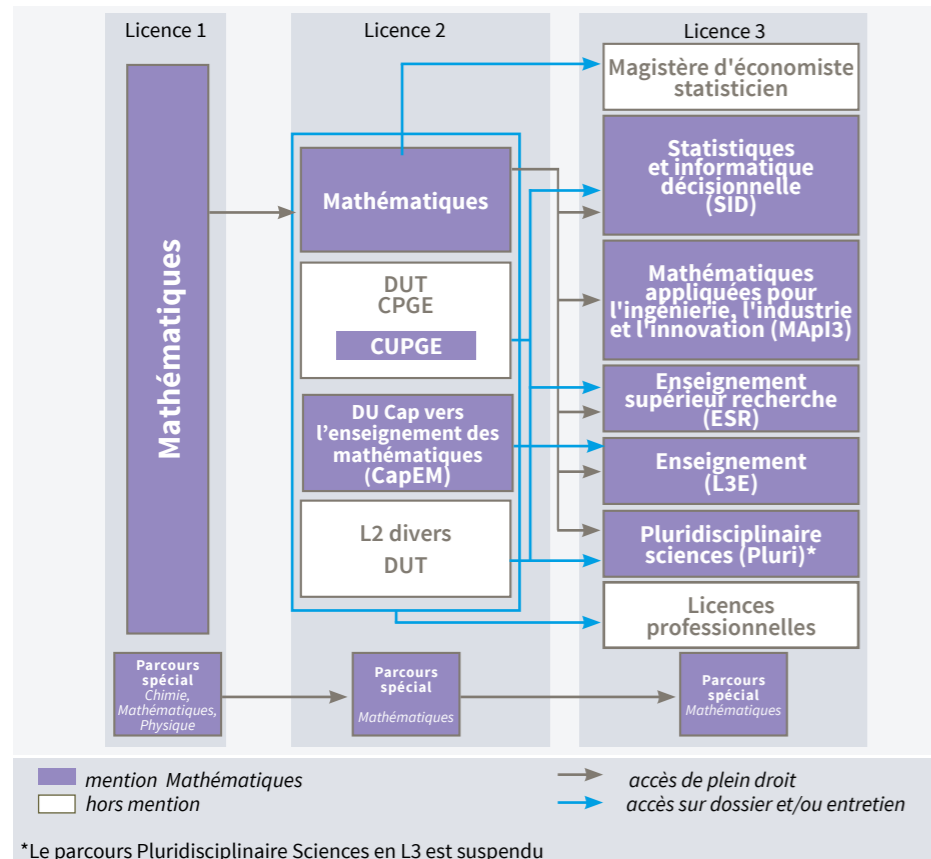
Licence 1

Licence 2

Licence 3

Mathématiques

Magistère d'économiste statisticien

Mathématiques

Statistiques et informatique décisionnelle (SID)

DUT
CPGE

CUPGE

Mathématiques appliquées pour l'ingénierie, l'industrie et l'innovation (MApI3)

DU Cap vers l'enseignement des mathématiques (CapEM)

Enseignement supérieur recherche (ESR)

Enseignement (L3E)

L2 divers
DUT

Pluridisciplinaire sciences (Pluri)*

Licences professionnelles

Parcours spécial
Chimie, Mathématiques, Physique

Parcours spécial
Mathématiques

Parcours spécial
Mathématiques

mention Mathématiques
hors mention

accès de plein droit
accès sur dossier et/ou entretien

*Le parcours Pluridisciplinaire Sciences en L3 est suspendu